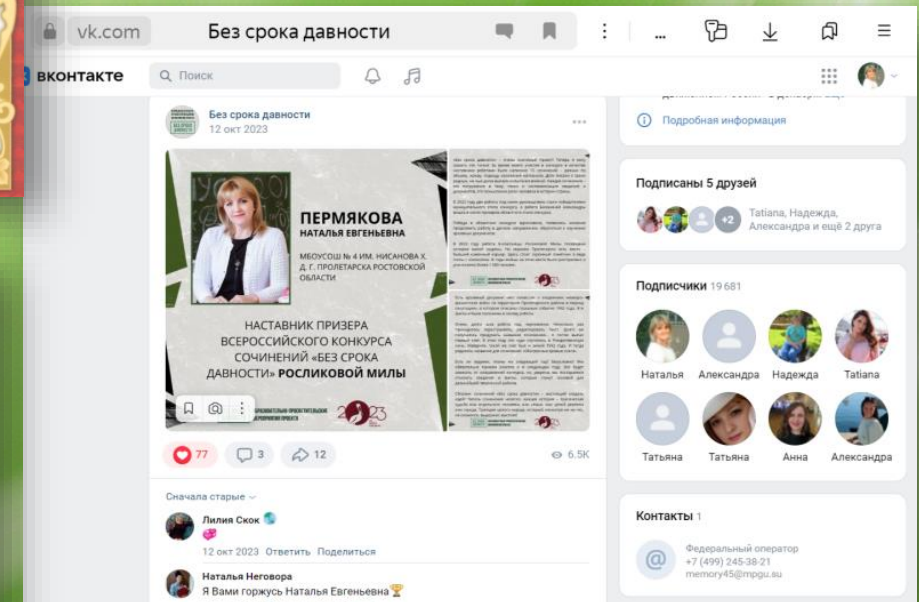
vk.com Без срока давности

вконтакте Поиск

Без срока давности
12 окт 2023

ПЕРМЯКОВА
НАТАЛЬЯ ЕВГЕНЬЕВНА

МБОУСОШ № 4 ИМ. НИСАНОВА Х. Д. Г. ПРОЛЕТАРСКА РОСТОВСКОЙ ОБЛАСТИ

НАСТАВНИК ПРИЗЕРА ВСЕРОССИЙСКОГО КОНКУРСА СОЧИНЕНИЙ «БЕЗ СРОКА ДАВНОСТИ» РОСЛИКОВОЙ МИЛЫ

2023

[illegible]

77 3 12 6.5K

Сначала старые

Лилия Скок
12 окт 2023 Ответить Поделиться

Наталья Неговора
Я Вами горжусь Наталья Евгеньевна

Подробная информация

Подписаны 5 друзей
+2 Tatiana, Надежда, Александра и ещё 2 друга

Подписчики 19 681
Наталья Александра Надежда Tatiana
Татьяна Татьяна Анна Александра

Контакты 1
Федеральный оператор
+7 (499) 245-38-21
memory45@mpgu.su